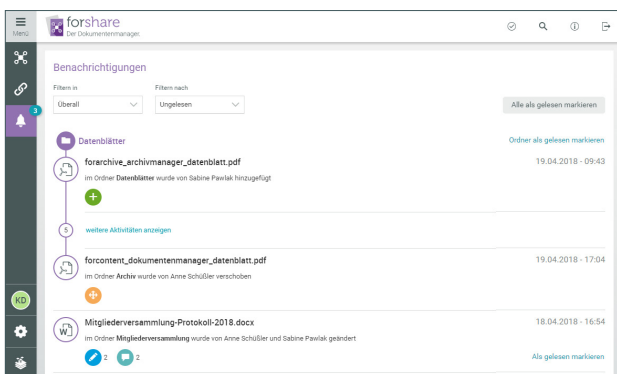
Menü

forshare
Der Dokumentenmanager.

3

Benachrichtigungen

Filtern in
Überall

Filtern nach
Ungelesen

Alle als gelesen markieren

Datenblätter

Ordner als gelesen markieren

forarchive_archivmanager_datenblatt.pdf

19.04.2018 - 09:43

im Ordner **Datenblätter** wurde von Sabine Pawlak hinzugefügt

5

weitere Aktivitäten anzeigen

forcontent_dokumentenmanager_datenblatt.pdf

19.04.2018 - 17:04

im Ordner **Archiv** wurde von Anne Schüßler verschoben

Mitgliederversammlung-Protokoll-2018.docx

18.04.2018 - 16:54

im Ordner **Mitgliederversammlung** wurde von Anne Schüßler und Sabine Pawlak geändert

2

2

Als gelesen markieren

KD